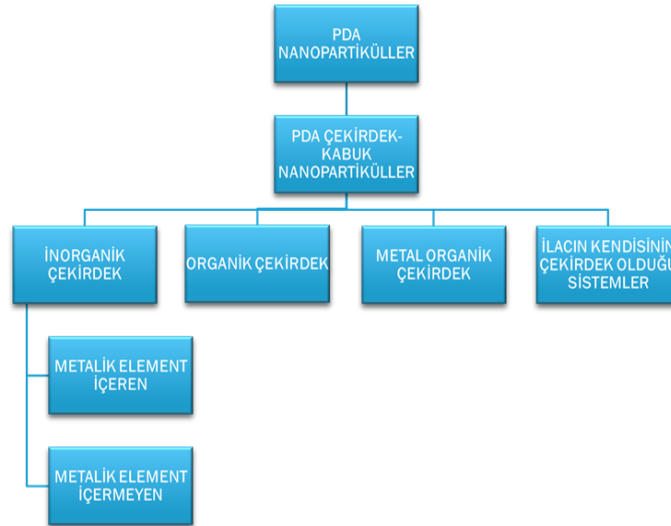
PDA NANOPARTİKÜLLER

PDA ÇEKİRDEK-KABUK NANOPARTİKÜLLER

İNORGANİK ÇEKİRDEK

ORGANİK ÇEKİRDEK

METAL ORGANİK ÇEKİRDEK

İLACIN KENDİSİNİN ÇEKİRDEK OLDUĞU SİSTEMLER

METALİK ELEMENT İÇEREN

METALİK ELEMENT İÇERMEYEN